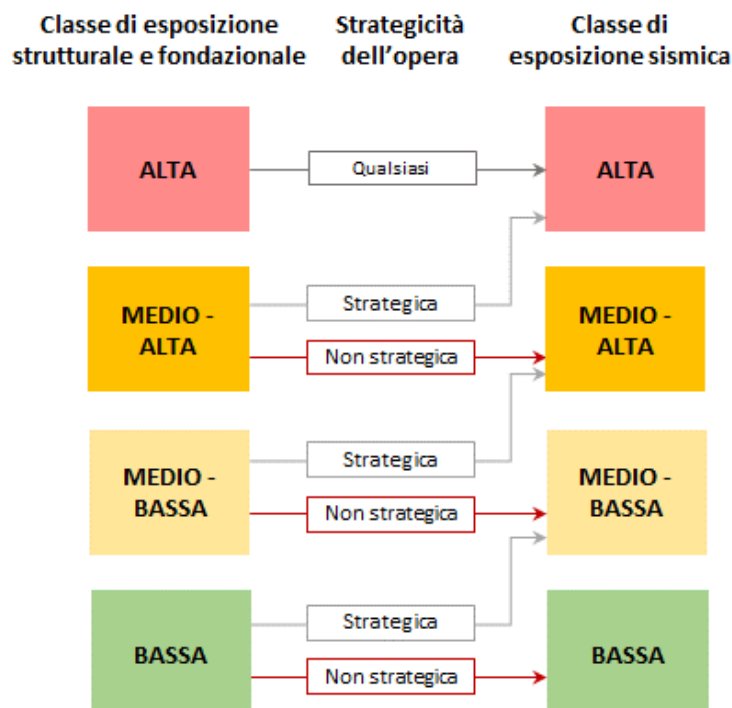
Classe di esposizione strutturale e fondazionale

Strategicità dell’opera

Classe di esposizione sismica

ALTA

Qualsiasi

ALTA

MEDIO - ALTA

Strategica

Non strategica

MEDIO - ALTA

MEDIO - BASSA

Strategica

Non strategica

MEDIO - BASSA

BASSA

Strategica

Non strategica

BASSA